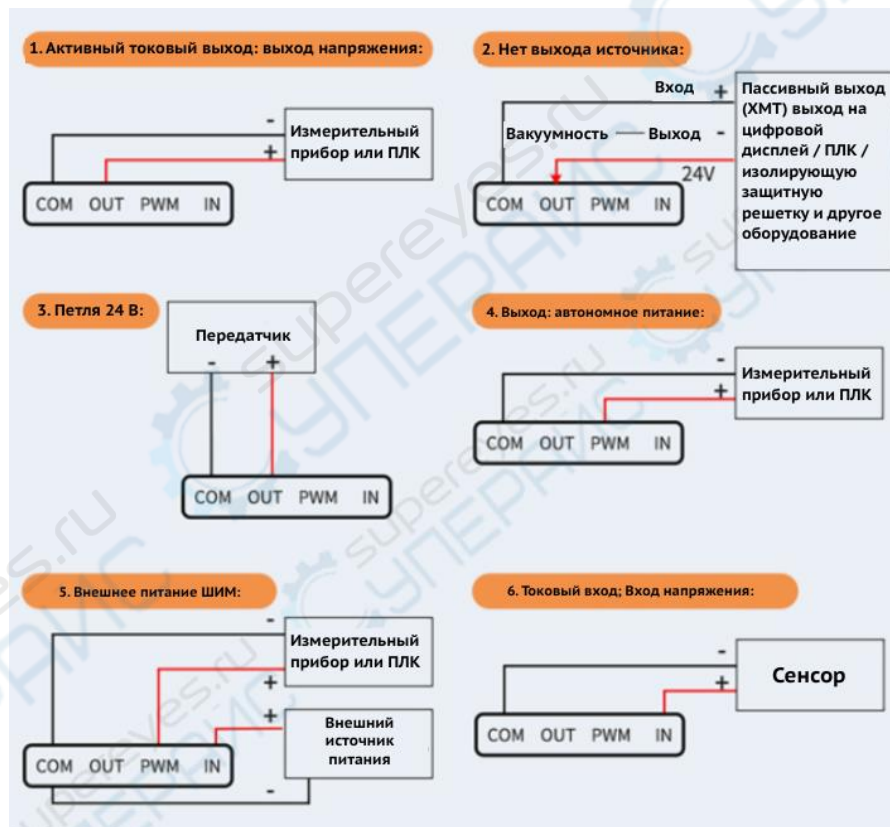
1. Активный токовый выход: выход напряжения:

-
+
Измерительный прибор или ПЛК

COM OUT PWM IN

2. Нет выхода источника:

Вход +
Вакуумность — Выход -
24V
Пассивный выход (ХМТ) выход на цифровой дисплей / ПЛК / изолирующую защитную решетку и другое оборудование

COM OUT PWM IN

3. Петля 24 В:

Передатчик
- +

COM OUT PWM IN

4. Выход: автономное питание:

-
+
Измерительный прибор или ПЛК

COM OUT PWM IN

5. Внешнее питание ШИМ:

-
Измерительный прибор или ПЛК
+
+
Внешний источник питания
-

COM OUT PWM IN

6. Токовый вход; Вход напряжения:

-
+
Сенсор

COM OUT PWM IN

supereyes.ru
СУПЕРАЙС